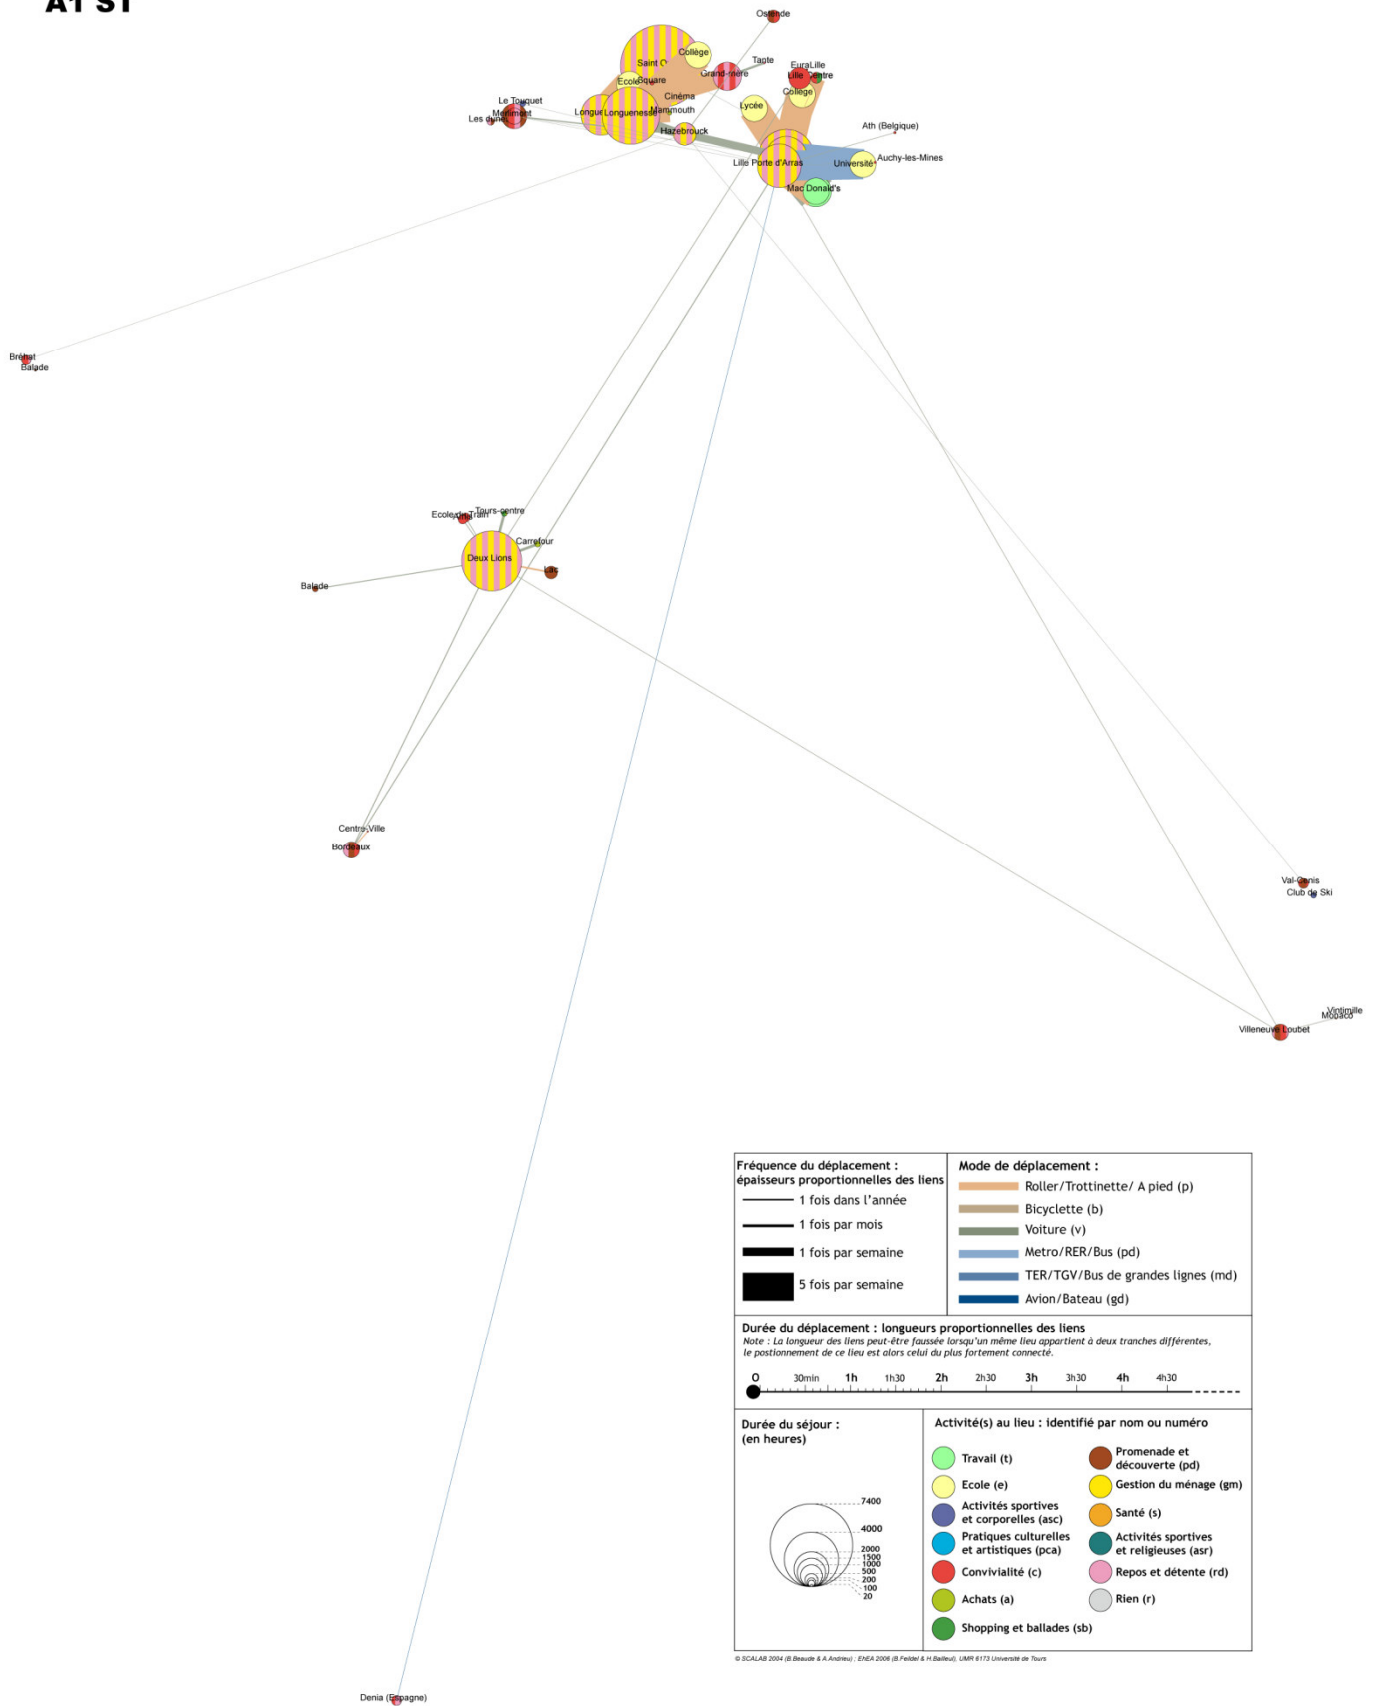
A1 S1

Ostende
Collège
Saint O
Tante
EuraLille
Ecole
Square
Grand-mère
Lille
Centre
Cinéma
Collège
Le Touquet
Lycée
Monument
Les dunes
Longue
Longuenesse
Mammouth
Hazebrouck
Ath (Belgique)
Lille Porte d'Arras
Université
Auchy-les-Mines
Mac Donald's

Bréhat
Balade

Ecole
Train
Tours-centre
Carrefour
Deux Lions
Lac
Balade

Centre-Ville
Bordeaux

Val-Cenis
Club de Ski

Vintimille
Monaco
Villeneuve Loubet

Denia (Espagne)

Fréquence du déplacement : épaisseurs proportionnelles des liens
1 fois dans l'année
1 fois par mois
1 fois par semaine
5 fois par semaine

Mode de déplacement :
Roller/Trottinette/ A pied (p)
Bicyclette (b)
Voiture (v)
Metro/RER/Bus (pd)
TER/TGV/Bus de grandes lignes (md)
Avion/Bateau (gd)

Durée du déplacement : longueurs proportionnelles des liens
Note : La longueur des liens peut-être faussée lorsqu'un même lieu appartient à deux tranches différentes, le positionnement de ce lieu est alors celui du plus fortement connecté.
0 30min 1h 1h30 2h 2h30 3h 3h30 4h 4h30

Durée du séjour : (en heures)
7400
4000
2000
1500
1000
500
200
100
20

Activité(s) au lieu : identifié par nom ou numéro
Travail (t)
Ecole (e)
Activités sportives et corporelles (asc)
Pratiques culturelles et artistiques (pca)
Convivialité (c)
Achats (a)
Shopping et ballades (sb)
Promenade et découverte (pd)
Gestion du ménage (gm)
Santé (s)
Activités sportives et religieuses (asr)
Repos et détente (rd)
Rien (r)

© SCALAB 2004 (B.Beaude & A.Andrieu) ; EhEA 2006 (B.Feildel & H.Baileul), UMR 6173 Université de Tours